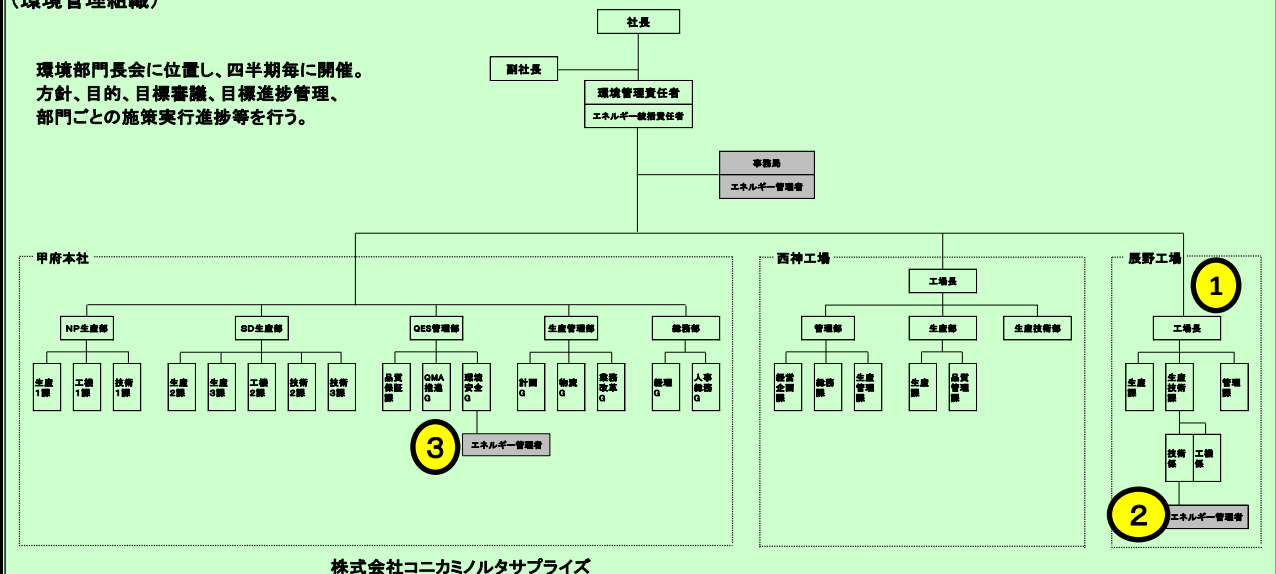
（環境管理組織）

環境部門長会に位置し、四半期毎に開催。
方針、目的、目標審議、目標進捗管理、
部門ごとの施策実行進捗等を行う。

社長

副社長

環境管理責任者
エネルギー統括責任者

事務局
エネルギー管理者

甲府本社

NP生産部
生産1課
工機1課
技術1課

SD生産部
生産2課
生産3課
工機2課
技術2課
技術3課

QES管理部
品質保証課
QMA推進G
環境安全G

3
エネルギー管理者

生産管理部
計画G
物流G
業務改革G

総務部
経理G
人事総務G

西神工場
工場長
管理部
経営企画課
総務課
生産管理課
生産部
生産課
品質管理課
生産技術部

辰野工場
1
工場長
生産課
生産技術課
管理課
技術係
工機係

2
エネルギー管理者

株式会社コニカミノルタサプライズ